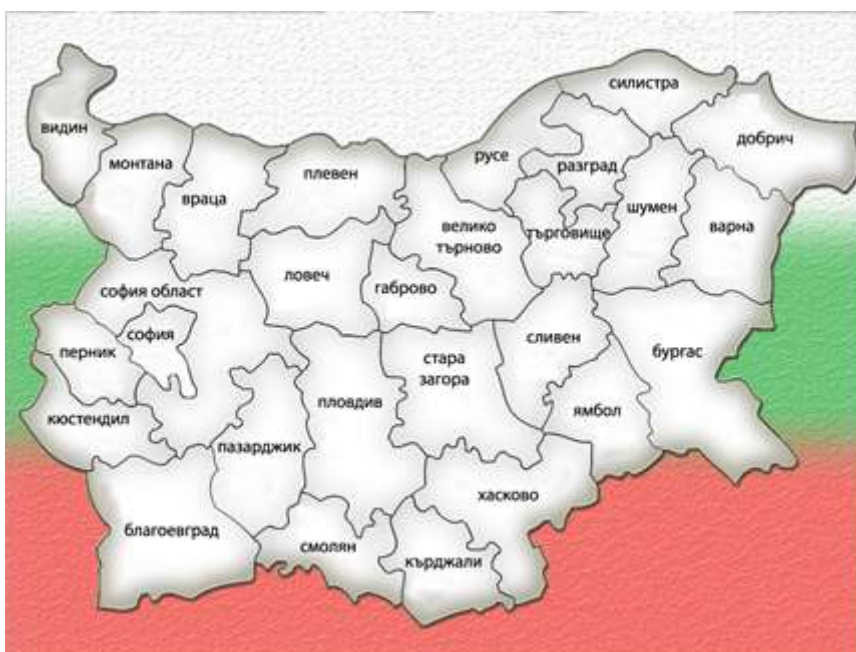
видин
монтана
враца
плевен
русе
силистра
добрич
разград
шумен
варна
велико търново
търговище
ловеч
габрово
софия област
софия
перник
кюстендил
пловдив
стара загора
сливен
бургас
ямбол
пазарджик
хасково
благоевград
смолян
кърджали